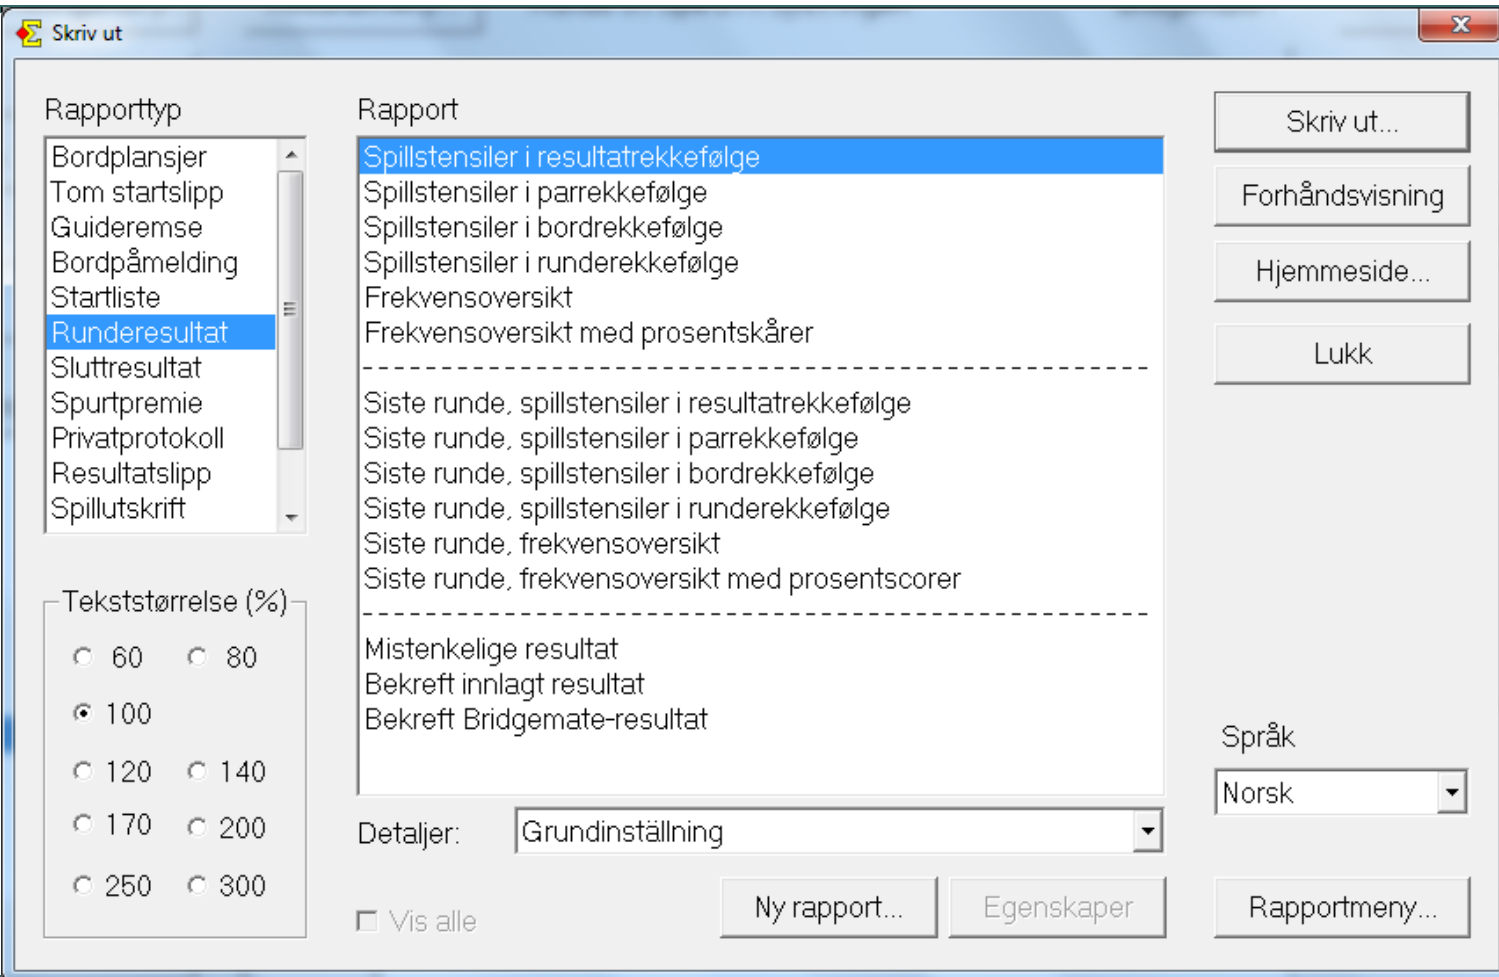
Skriv ut

Rapporttyp

Bordplansjer
Tom startslipp
Guideremse
Bordpåmelding
Startliste
Runderesultat
Sluttresultat
Spurtpremie
Privatprotokoll
Resultatslipp
Spillutskrift

Tekststørrelse (%)

60
80
100
120
140
170
200
250
300

Rapport

Spillstensiler i resultatrekkefølge
Spillstensiler i parrekkefølge
Spillstensiler i bordrekkefølge
Spillstensiler i runderekkefølge
Frekvensoversikt
Frekvensoversikt med prosentskårer
-----------------------------------------------
Siste runde, spillstensiler i resultatrekkefølge
Siste runde, spillstensiler i parrekkefølge
Siste runde, spillstensiler i bordrekkefølge
Siste runde, spillstensiler i runderekkefølge
Siste runde, frekvensoversikt
Siste runde, frekvensoversikt med prosentscorer
-----------------------------------------------
Mistenkelige resultat
Bekreft innlagt resultat
Bekreft Bridgemate-resultat

Detaljer: Grundinställning

Vis alle

Ny rapport...

Egenskaper

Skriv ut...

Forhåndsvisning

Hjemmeside...

Lukk

Språk

Norsk

Rapportmeny...